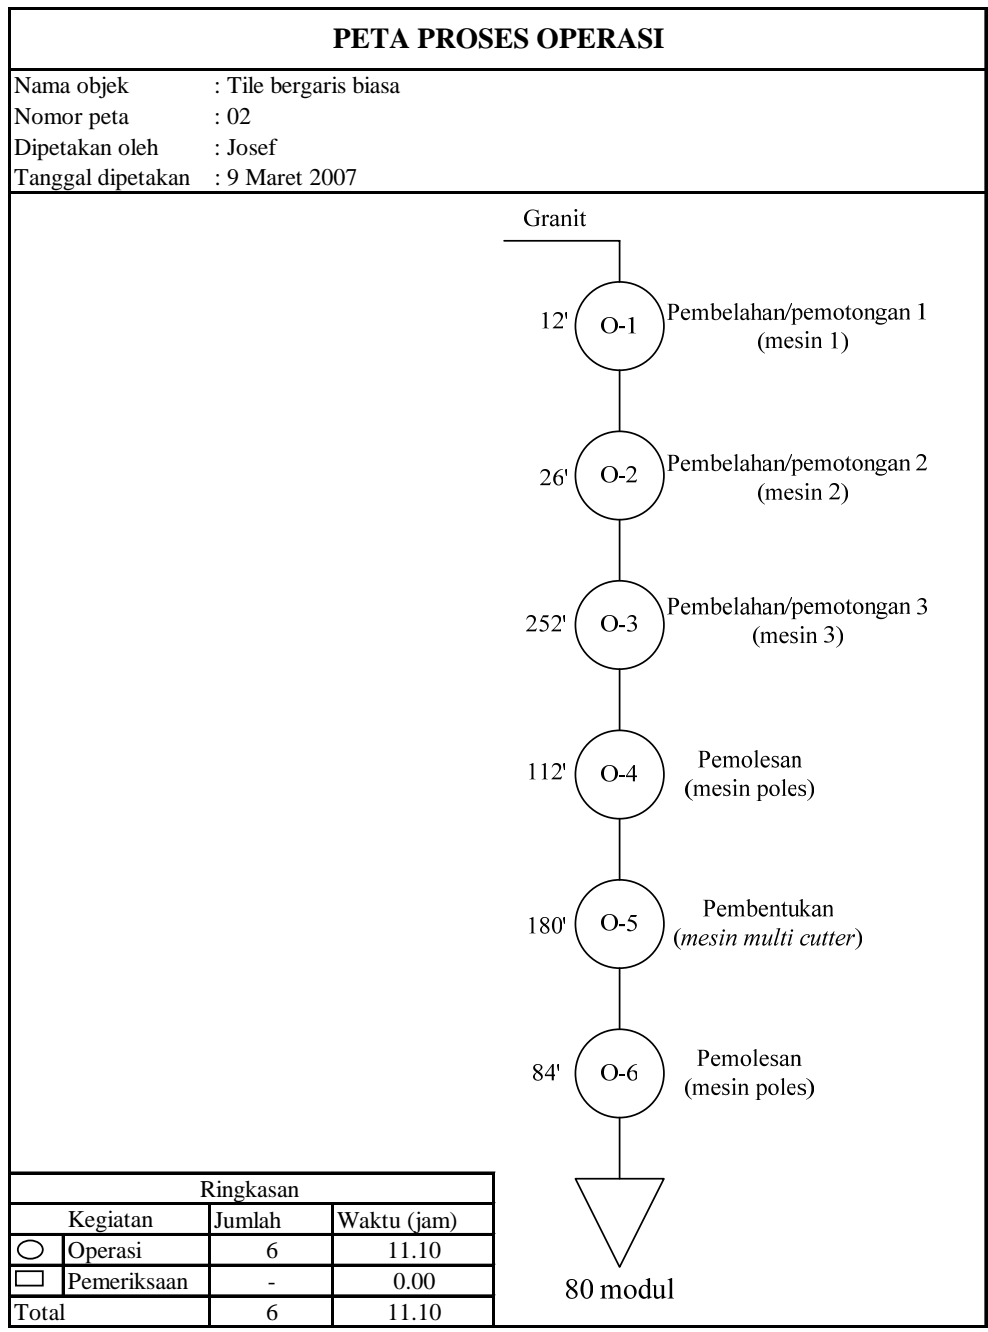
PETA PROSES OPERASI

Nama objek : Tile bergaris biasa
Nomor peta : 02
Dipetakan oleh : Josef
Tanggal dipetakan : 9 Maret 2007

Granit

12' O-1 Pembelahan/pemotongan 1 (mesin 1)

26' O-2 Pembelahan/pemotongan 2 (mesin 2)

252' O-3 Pembelahan/pemotongan 3 (mesin 3)

112' O-4 Pemolesan (mesin poles)

180' O-5 Pembentukan (*mesin multi cutter*)

84' O-6 Pemolesan (mesin poles)

80 modul

| Ringkasan | | | |
|---|---|---|---|
| Kegiatan | | Jumlah | Waktu (jam) |
| ○ | Operasi | 6 | 11.10 |
| ▭ | Pemeriksaan | - | 0.00 |
| Total | | 6 | 11.10 |